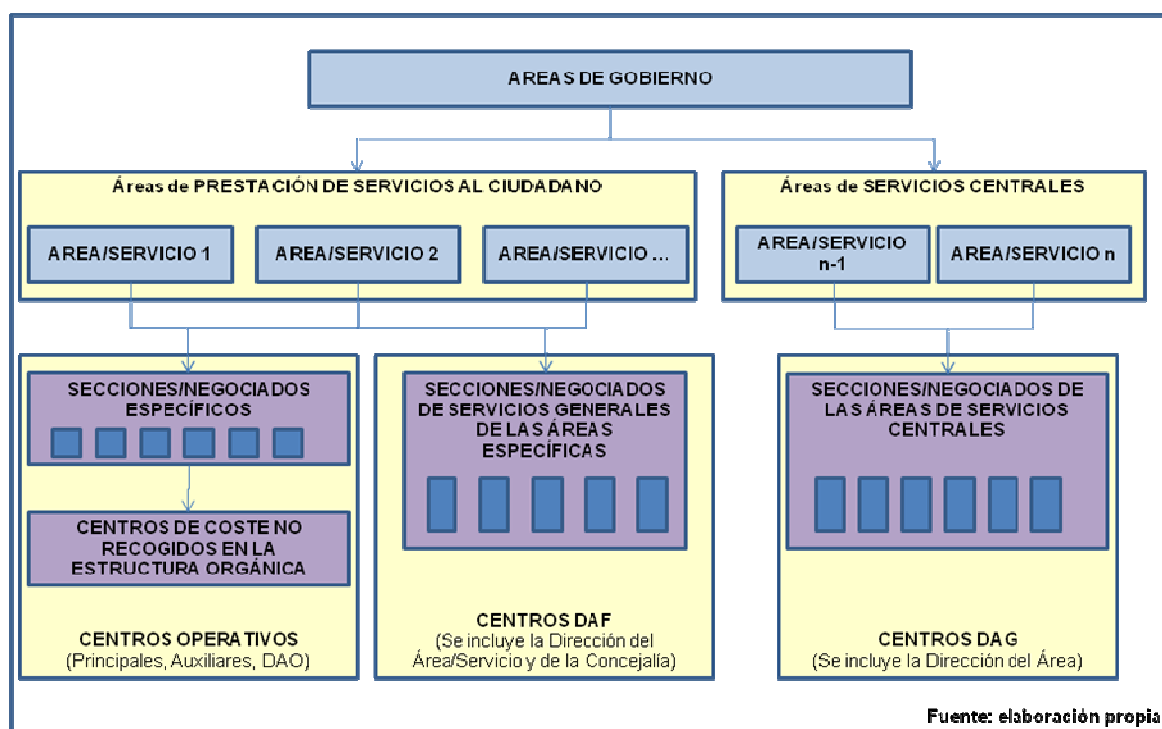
AREAS DE GOBIERNO

Áreas de PRESTACIÓN DE SERVICIOS AL CIUDADANO

AREA/SERVICIO 1

AREA/SERVICIO 2

AREA/SERVICIO ...

Áreas de SERVICIOS CENTRALES

AREA/SERVICIO n-1

AREA/SERVICIO n

SECCIONES/NEGOCIADOS ESPECÍFICOS

CENTROS DE COSTE NO RECOGIDOS EN LA ESTRUCTURA ORGÁNICA

CENTROS OPERATIVOS
(Principales, Auxiliares, DAO)

SECCIONES/NEGOCIADOS DE SERVICIOS GENERALES DE LAS ÁREAS ESPECÍFICAS

CENTROS DAF
(Se incluye la Dirección del Área/Servicio y de la Concejalía)

SECCIONES/NEGOCIADOS DE LAS ÁREAS DE SERVICIOS CENTRALES

CENTROS DAG
(Se incluye la Dirección del Área)

Fuente: elaboración propia